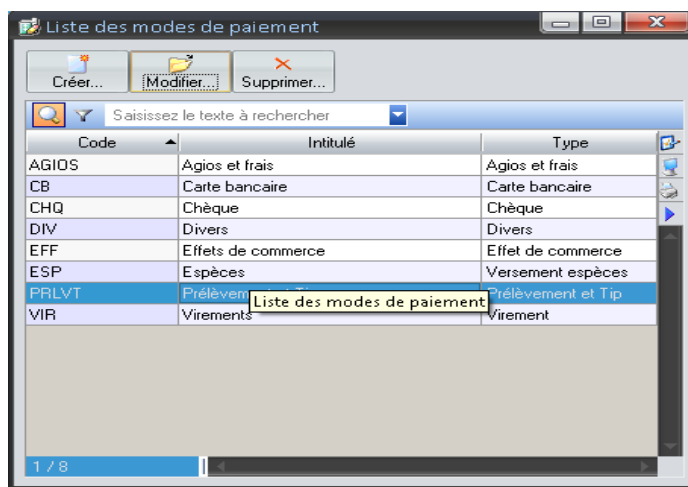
Liste des modes de paiement

Créer... Modifier... Supprimer...

Saisissez le texte à rechercher

| Code | Intitulé | Type |
|---|---|---|
| AGIOS | Agios et frais | Agios et frais |
| CB | Carte bancaire | Carte bancaire |
| CHQ | Chèque | Chèque |
| DIV | Divers | Divers |
| EFF | Effets de commerce | Effet de commerce |
| ESP | Espèces | Versement espèces |
| PRLVT | Prélèvem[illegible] | Prélèvement et Tip |
| VIR | Virements | Virement |

Liste des modes de paiement

1 / 8